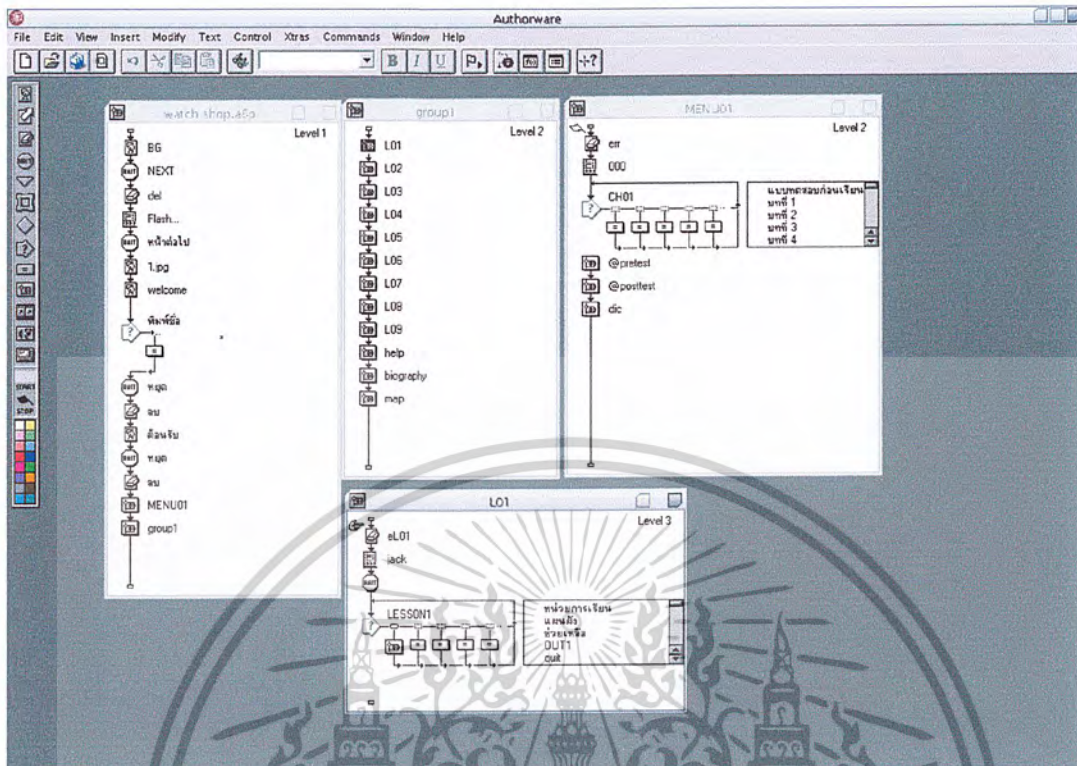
Authorware

File Edit View Insert Modify Text Control Xtras Commands Window Help

START
STOP

watch shop.a6p
Level 1
BG
NEXT
del
Flash...
หน้าต่อไป
1.jpg
welcome
พิมพ์ชื่อ
หยุด
ลบ
ต้อนรับ
หยุด
ลบ
MENU01
group1

group1
Level 2
L01
L02
L03
L04
L05
L06
L07
L08
L09
help
biography
map

MENU01
Level 2
err
000
CH01
แบบทดสอบก่อนเรียน
บทที่ 1
บทที่ 2
บทที่ 3
บทที่ 4
@pretest
@posttest
dic

L01
Level 3
eL01
back
LESSON1
หน่วยการเรียน
แผนผัง
ช่วยเหลือ
OUT1
quit